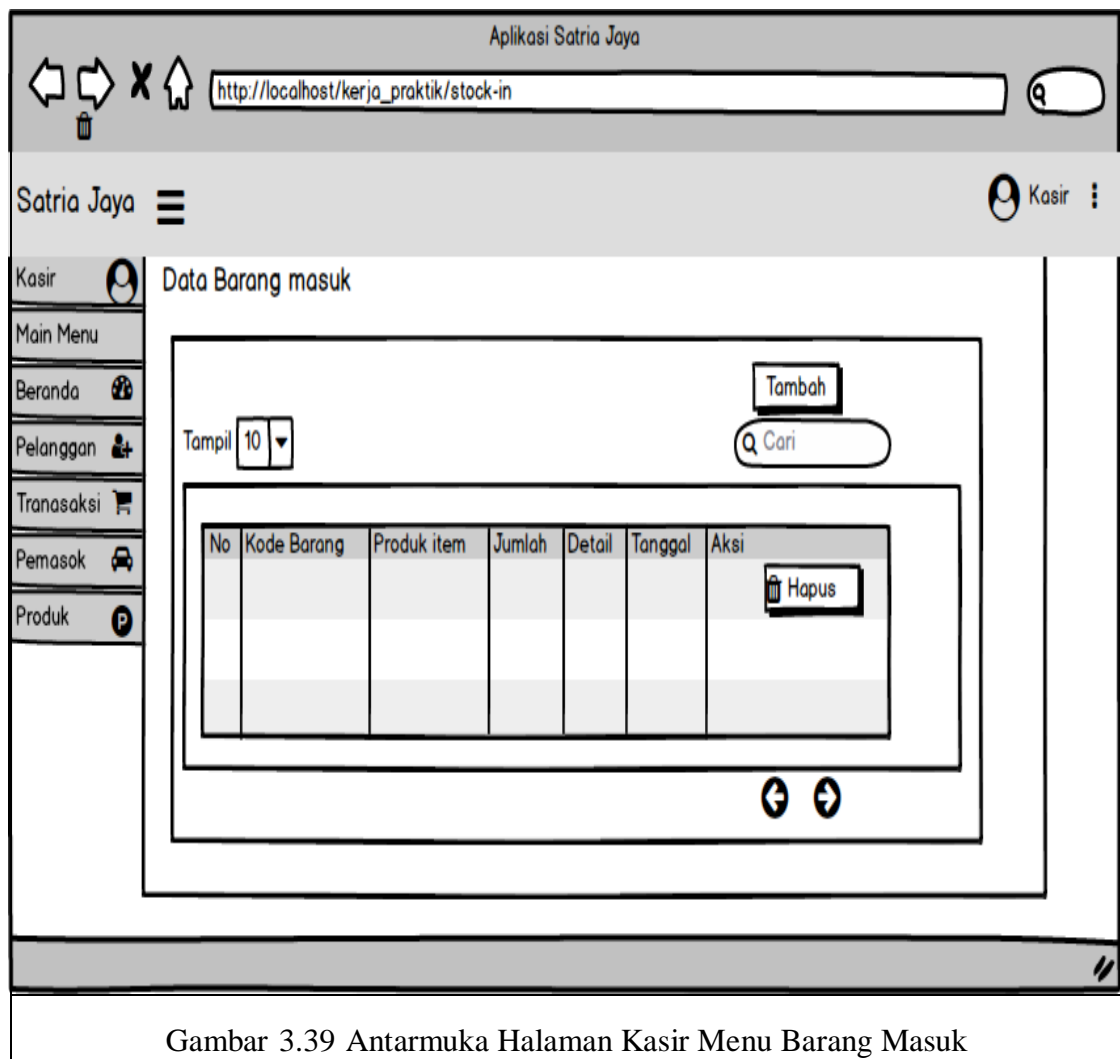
Aplikasi Satria Jaya

http://localhost/kerja_praktik/stock-in

Satria Jaya

Kasir

Kasir

Main Menu

Beranda

Pelanggan

Tranasaksi

Pemasok

Produk

Data Barang masuk

Tambah

Tampil 10

Cari

| No | Kode Barang | Produk item | Jumlah | Detail | Tanggal | Aksi |
|---|---|---|---|---|---|---|
| | | | | | | Hapus |
| | | | | | | |
| | | | | | | |

Gambar 3.39 Antarmuka Halaman Kasir Menu Barang Masuk